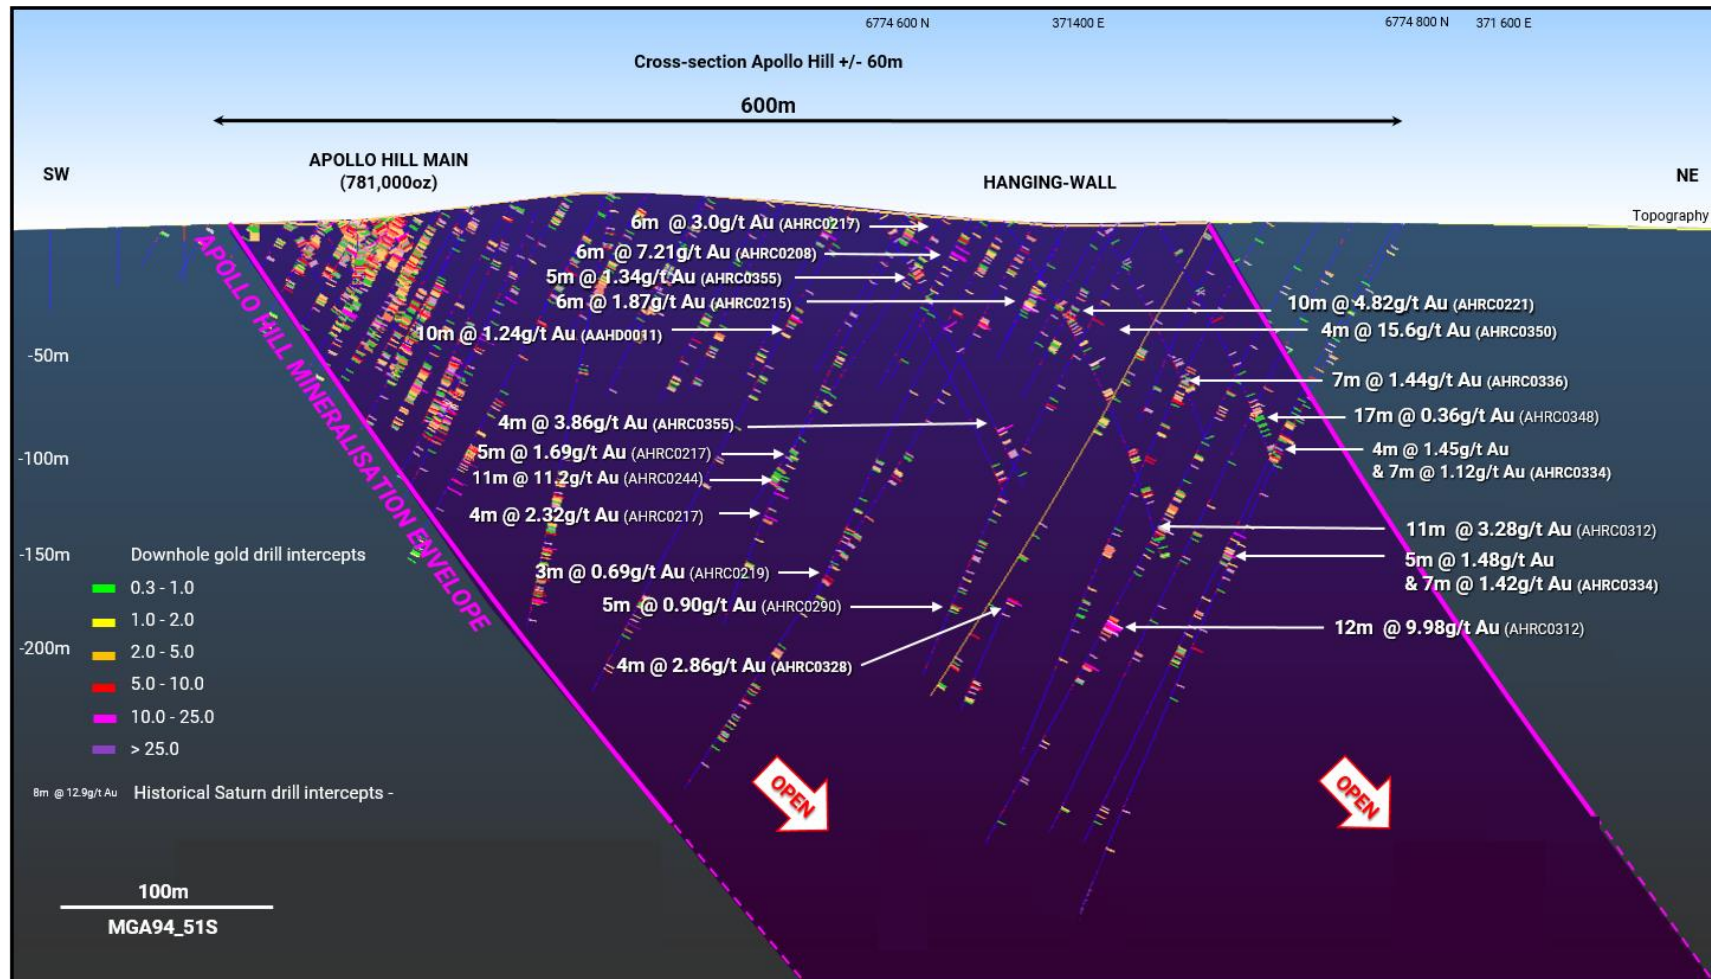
6774 600 N 371400 E 6774 800 N 371 600 E

Cross-section Apollo Hill +/- 60m

600m

SW

APOLLO HILL MAIN
(781,000oz)

HANGING-WALL

NE

Topography

APOLLO HILL MINERALISATION ENVELOPE

6m @ 3.0g/t Au (AHRC0217)
6m @ 7.21g/t Au (AHRC0208)
5m @ 1.34g/t Au (AHRC0355)
6m @ 1.87g/t Au (AHRC0215)
10m @ 1.24g/t Au (AAHD0011)
10m @ 4.82g/t Au (AHRC0221)
4m @ 15.6g/t Au (AHRC0350)
7m @ 1.44g/t Au (AHRC0336)
17m @ 0.36g/t Au (AHRC0348)
4m @ 3.86g/t Au (AHRC0355)
4m @ 1.45g/t Au
& 7m @ 1.12g/t Au (AHRC0334)
5m @ 1.69g/t Au (AHRC0217)
11m @ 11.2g/t Au (AHRC0244)
4m @ 2.32g/t Au (AHRC0217)
11m @ 3.28g/t Au (AHRC0312)
5m @ 1.48g/t Au
& 7m @ 1.42g/t Au (AHRC0334)
3m @ 0.69g/t Au (AHRC0219)
5m @ 0.90g/t Au (AHRC0290)
12m @ 9.98g/t Au (AHRC0312)
4m @ 2.86g/t Au (AHRC0328)

-50m
-100m
-150m
-200m

Downhole gold drill intercepts
0.3 - 1.0
1.0 - 2.0
2.0 - 5.0
5.0 - 10.0
10.0 - 25.0
> 25.0

8m @ 12.9g/t Au Historical Saturn drill intercepts -

OPEN
OPEN

100m
MGA94_51S